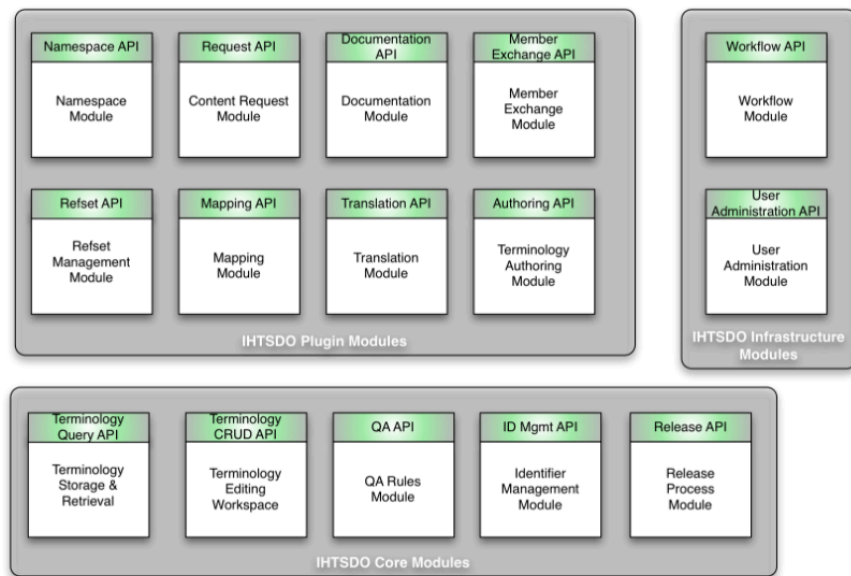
Namespace API
Namespace Module

Request API
Content Request Module

Documentation API
Documentation Module

Member Exchange API
Member Exchange Module

Refset API
Refset Management Module

Mapping API
Mapping Module

Translation API
Translation Module

Authoring API
Terminology Authoring Module

IHTSDO Plugin Modules

Workflow API
Workflow Module

User Administration API
User Administration Module

IHTSDO Infrastructure Modules

Terminology Query API
Terminology Storage & Retrieval

Terminology CRUD API
Terminology Editing Workspace

QA API
QA Rules Module

ID Mgmt API
Identifier Management Module

Release API
Release Process Module

IHTSDO Core Modules